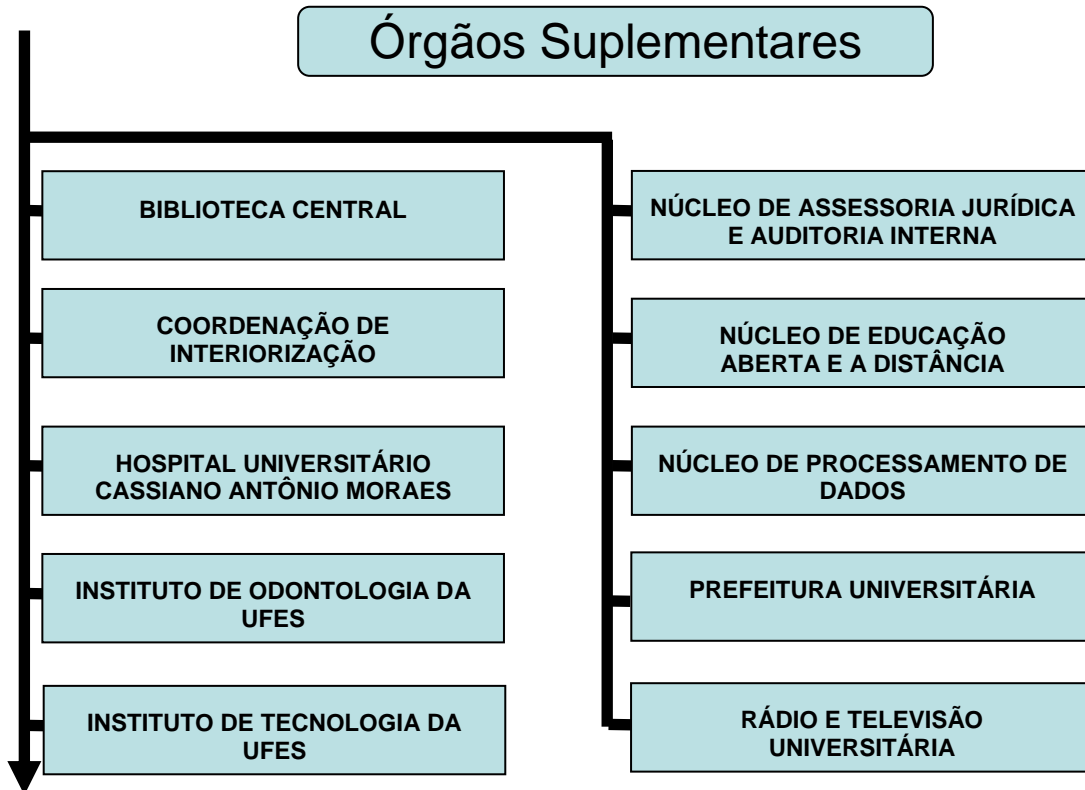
Órgãos Suplementares

BIBLIOTECA CENTRAL

COORDENAÇÃO DE INTERIORIZAÇÃO

HOSPITAL UNIVERSITÁRIO CASSIANO ANTÔNIO MORAES

INSTITUTO DE ODONTOLOGIA DA UFES

INSTITUTO DE TECNOLOGIA DA UFES

NÚCLEO DE ASSESSORIA JURÍDICA E AUDITORIA INTERNA

NÚCLEO DE EDUCAÇÃO ABERTA E A DISTÂNCIA

NÚCLEO DE PROCESSAMENTO DE DADOS

PREFEITURA UNIVERSITÁRIA

RÁDIO E TELEVISÃO UNIVERSITÁRIA